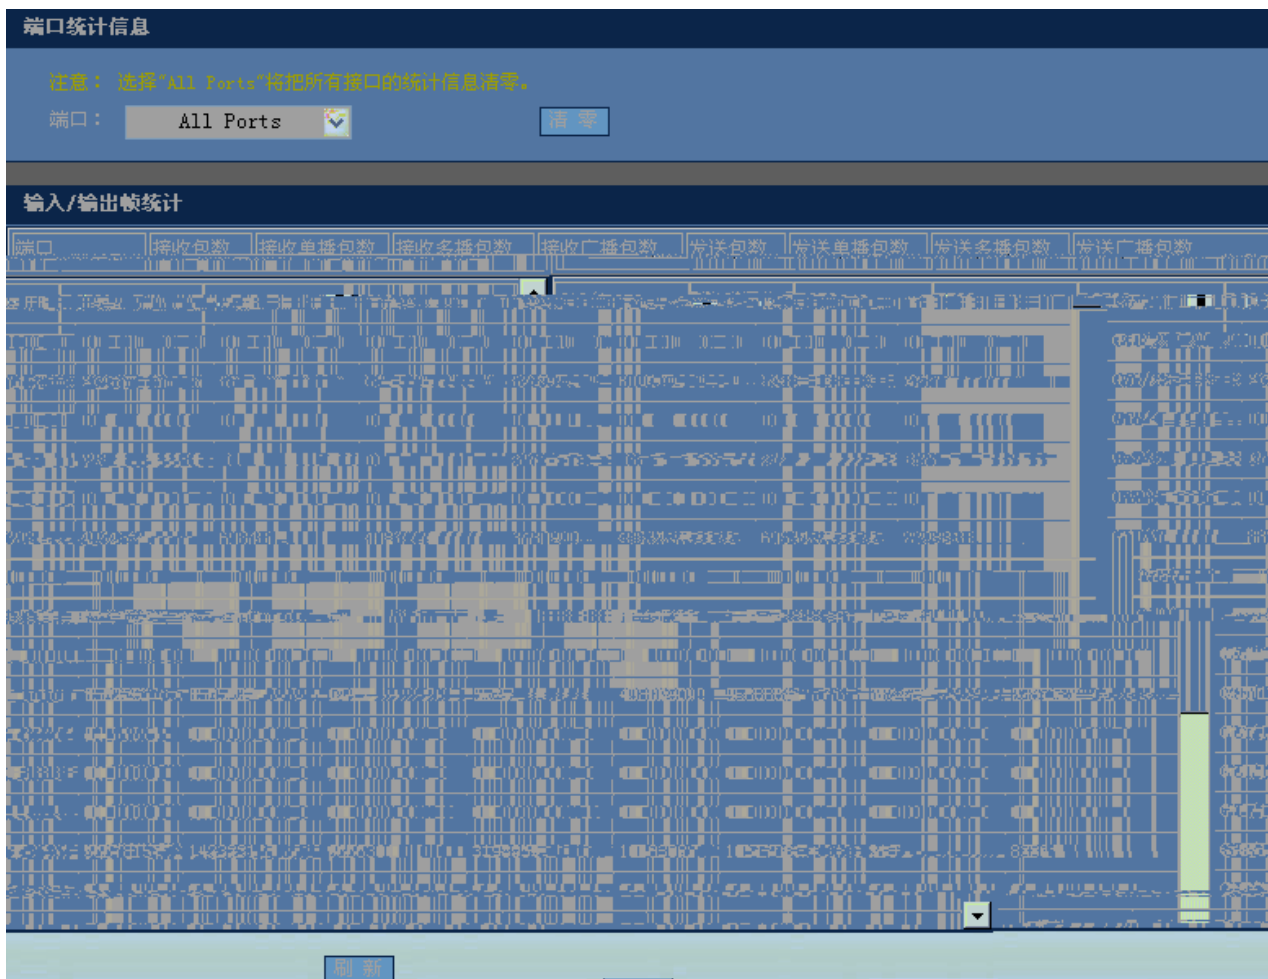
端口统计信息

注意： 选择"All Ports"将把所有接口的统计信息清零。

端口： All Ports 清 零

输入/输出帧统计

| 端口 | 接收包数 | 接收单播包数 | 接收多播包数 | 接收广播包数 | 发送包数 | 发送单播包数 | 发送多播包数 | 发送广播包数 |
|---|---|---|---|---|---|---|---|---|
| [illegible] | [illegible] | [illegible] | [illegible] | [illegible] | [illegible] | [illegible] | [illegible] | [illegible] |

刷 新